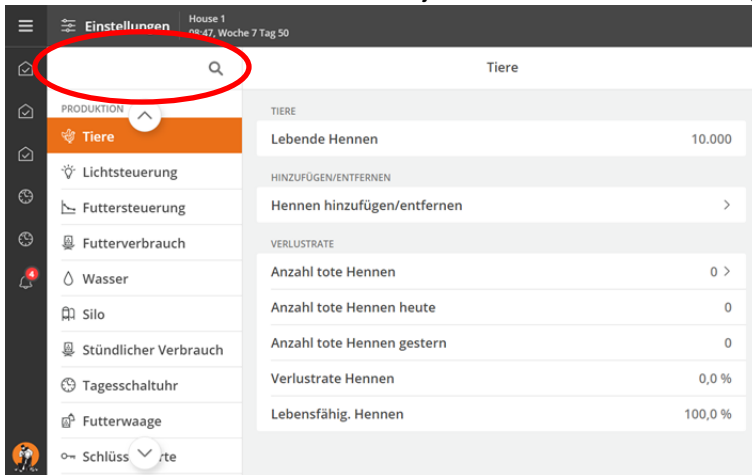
Einstellungen
House 1
08:47, Woche 7 Tag 50

Tiere

PRODUKTION
Tiere
Lichtsteuerung
Futtersteuerung
Futterverbrauch
Wasser
Silo
Stündlicher Verbrauch
Tagesschaltuhr
Futterwaage
Schlüss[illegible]rte

4

TIERE
| | |
|---|---|
| Lebende Hennen | 10.000 |

HINZUFÜGEN/ENTFERNEN
Hennen hinzufügen/entfernen >

VERLUSTRATE
| | |
|---|---|
| Anzahl tote Hennen | 0 > |
| Anzahl tote Hennen heute | 0 |
| Anzahl tote Hennen gestern | 0 |
| Verlustrate Hennen | 0,0 % |
| Lebensfähig. Hennen | 100,0 % |